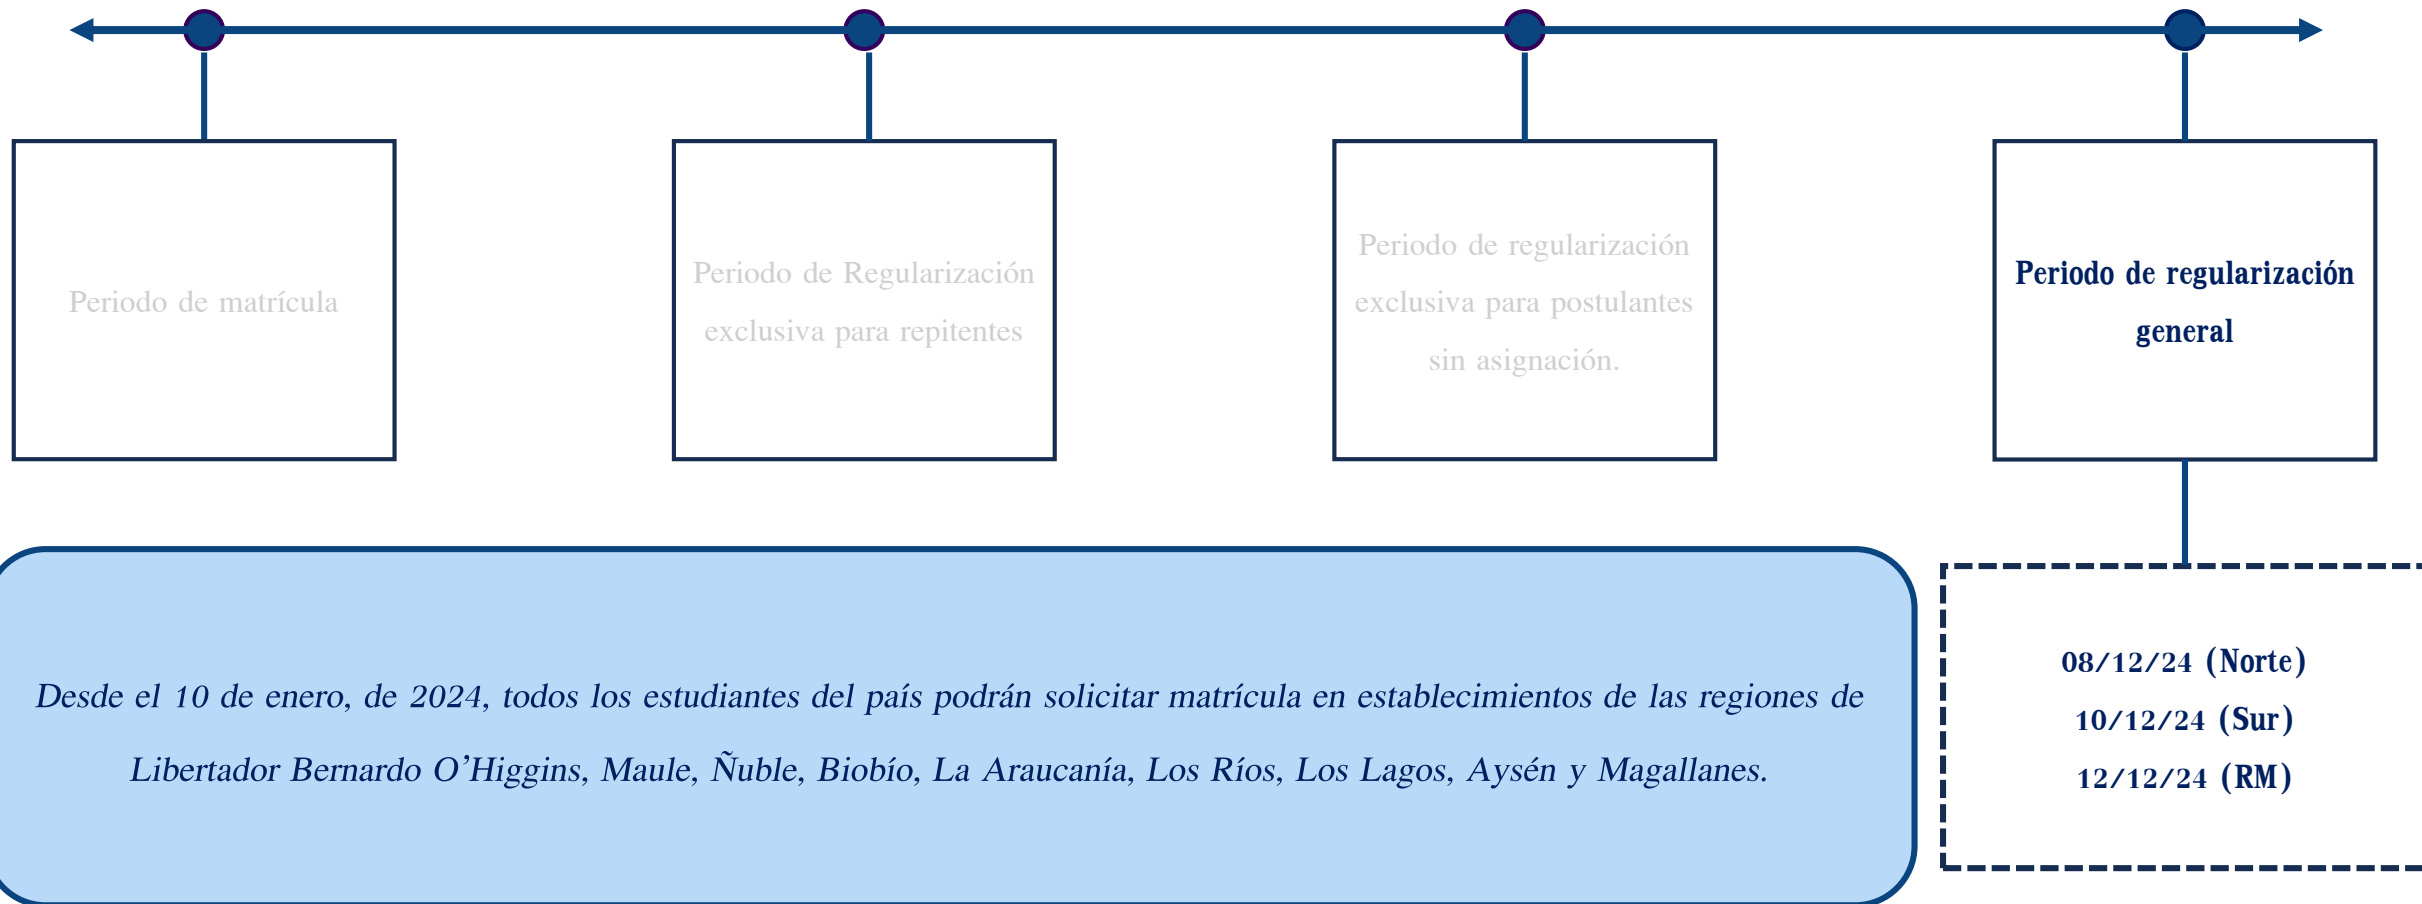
Periodo de matrícula

Periodo de Regularización exclusiva para repitentes

Periodo de regularización exclusiva para postulantes sin asignación.

Periodo de regularización general

08/12/24 (Norte)
10/12/24 (Sur)
12/12/24 (RM)

Desde el 10 de enero, de 2024, todos los estudiantes del país podrán solicitar matrícula en establecimientos de las regiones de Libertador Bernardo O'Higgins, Maule, Ñuble, Biobío, La Araucanía, Los Ríos, Los Lagos, Aysén y Magallanes.